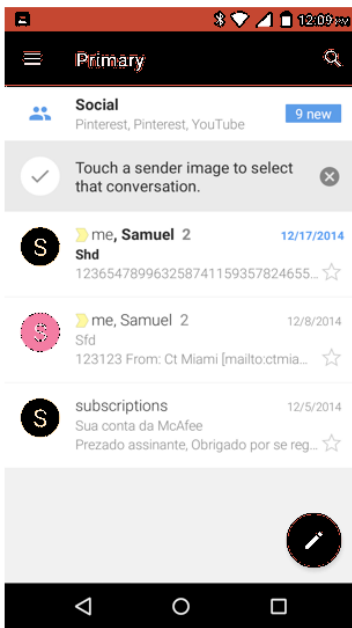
12:09

Primary

Social
Pinterest, Pinterest, YouTube
9 new

Touch a sender image to select that conversation.

S
me, Samuel 2
12/17/2014
Shd
12365478996325874115935782465...

S
me, Samuel 2
12/8/2014
Sfd
123123 From: Ct Miami [mailto:ctmia...

S
subscriptions
12/5/2014
Sua conta da McAfee
Prezado assinante, Obrigado por se reg...